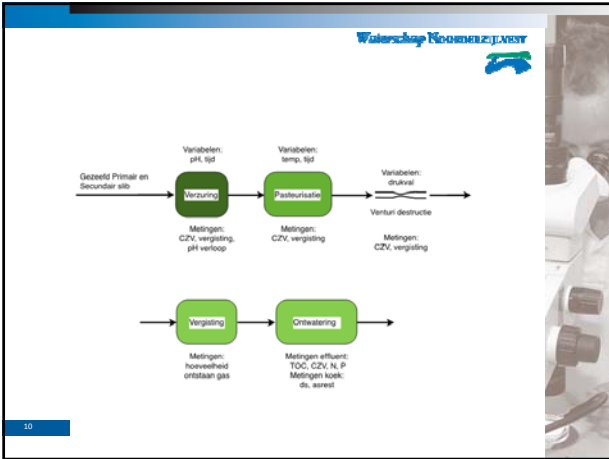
Waterschap Noorderzijlvest

Gezeefd Primair en Secundair slib

Variabelen:
pH, tijd

Verzuring

Metingen:
CZV, vergisting, pH verloop

Variabelen:
temp, tijd

Pasteurisatie

Metingen:
CZV, vergisting

Variabelen:
drukval

Venturi destructie

Metingen:
CZV, vergisting

Vergisting

Metingen:
hoeveelheid ontstaan gas

Ontwatering

Metingen effluent:
TOC, CZV, N, P
Metingen koek:
ds, asrest

10